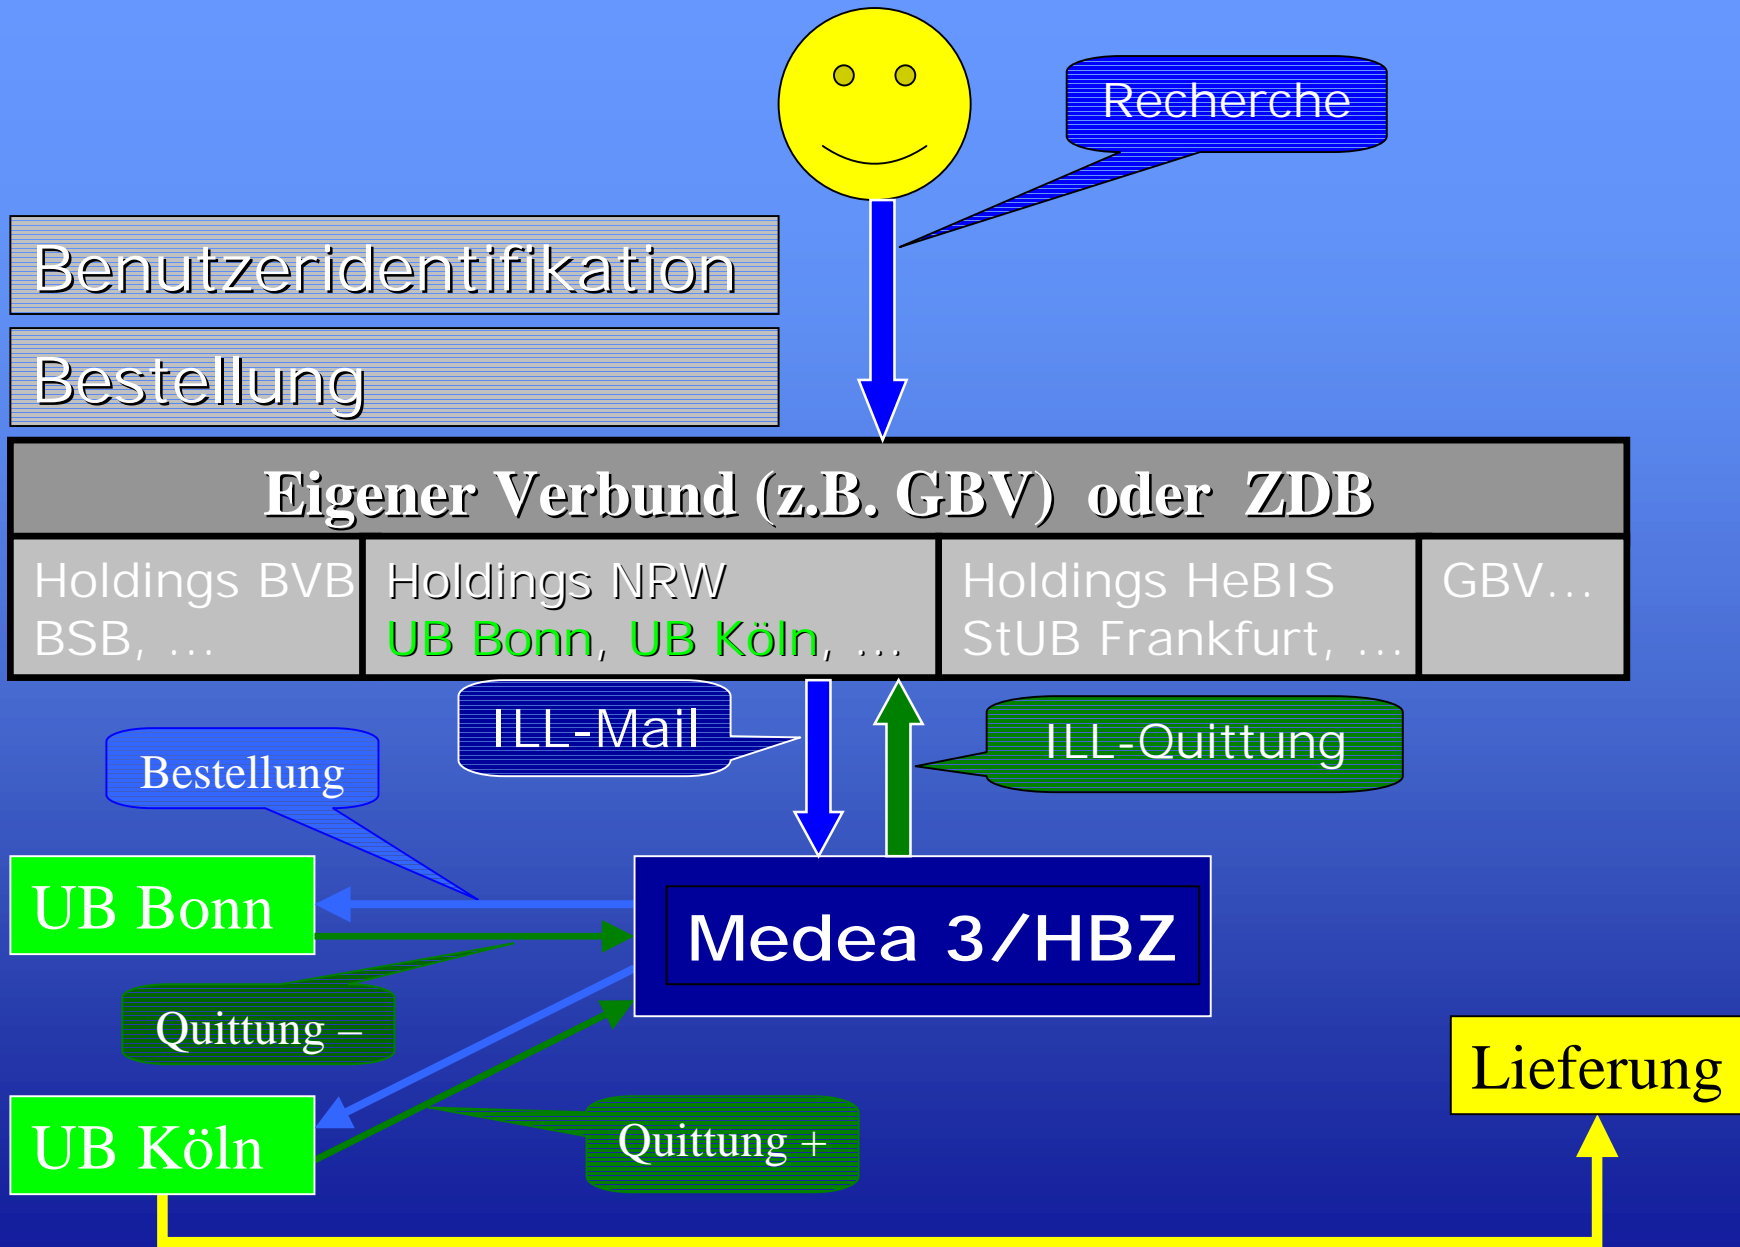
Recherche

Benutzeridentifikation

Bestellung

Eigener Verbund (z.B. GBV) oder ZDB

| Holdings BVB BSB, … | Holdings NRW UB Bonn, UB Köln, … | Holdings HeBIS StUB Frankfurt, … | GBV… |
|---|---|---|---|

ILL-Mail

ILL-Quittung

Bestellung

UB Bonn

Medea 3/HBZ

Quittung –

Lieferung

UB Köln

Quittung +